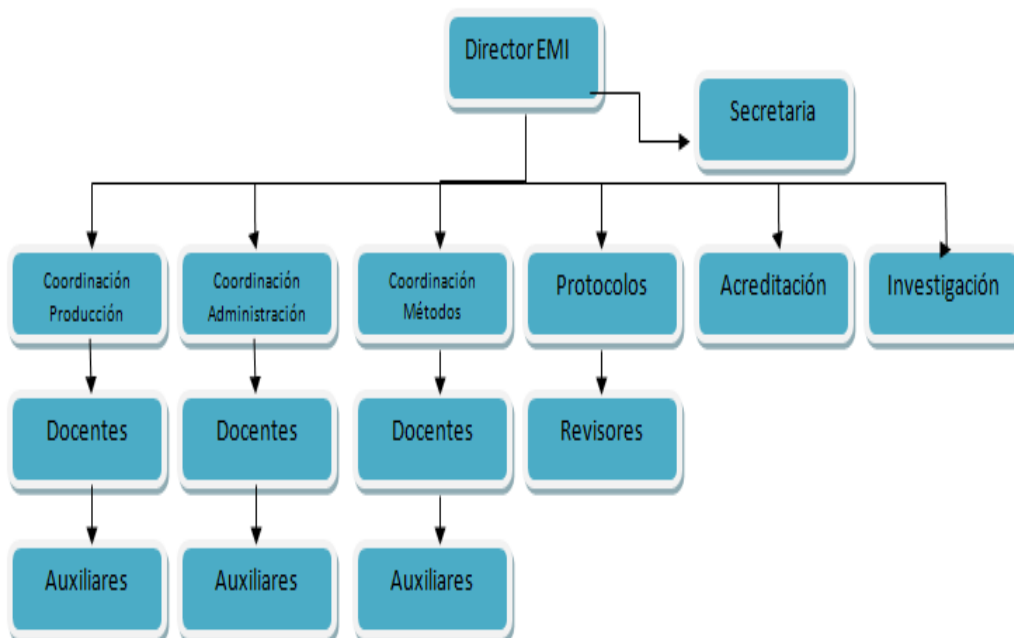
Director EMI

Secretaria

Coordinación Producción

Coordinación Administración

Coordinación Métodos

Protocolos

Acreditación

Investigación

Docentes

Docentes

Docentes

Revisores

Auxiliares

Auxiliares

Auxiliares